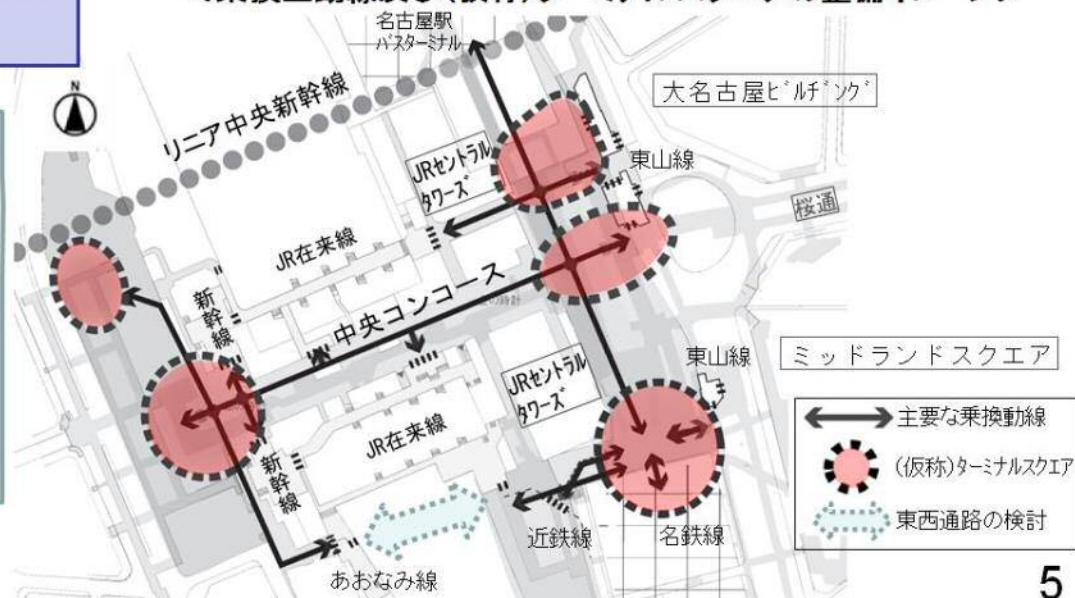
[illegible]
名古屋駅
バスターミナル
N
リニア中央新幹線
大名古屋ビルヂング
JRセントラルタワーズ
東山線
桜通
JR在来線
新幹線
中央コンコース
東山線
ミッドランドスクエア
JRセントラルタワーズ
JR在来線
主要な乗換動線
新幹線
(仮称)ターミナルスクエア
東西通路の検討
近鉄線
名鉄線
あおなみ線
5